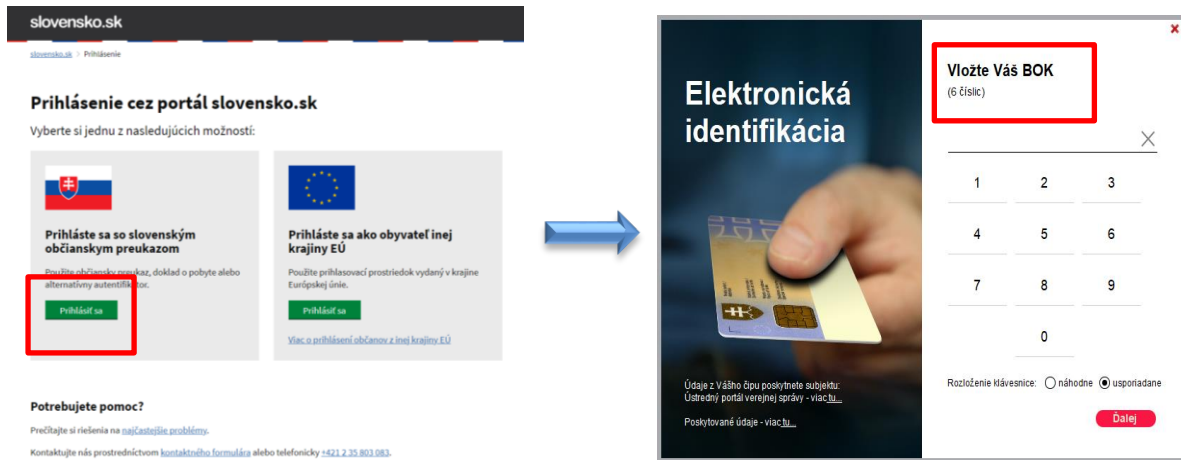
slovensko.sk

slovensko.sk > Prihlásenie

Prihlásenie cez portál slovensko.sk

Vyberte si jednu z nasledujúcich možností:

Prihláste sa so slovenským občianskym preukazom

Použite občiansky preukaz, doklad o pobyte alebo alternatívny autentifikátor.

Prihlásiť sa

Prihláste sa ako obyvateľ inej krajiny EÚ

Použite prihlasovací prostriedok vydaný v krajine Európskej únie.

Prihlásiť sa

Viac o prihlásení občanov z inej krajiny EÚ

Potrebujete pomoc?

Prečítajte si riešenia na najčastejšie problémy.

Kontaktujte nás prostredníctvom kontaktného formulára alebo telefonicky +421 2 35 803 083.

Elektronická identifikácia

Údaje z Vášho čipu poskytnete subjektu: Ústredný portál verejnej správy - viac tu...

Poskytované údaje - viac tu...

Vložte Váš BOK
(6 číslic)

| 1 | 2 | 3 |
|---|---|---|
| 4 | 5 | 6 |
| 7 | 8 | 9 |
|  | 0 |  |

Rozloženie klávesnice: náhodne usporiadané

Ďalej